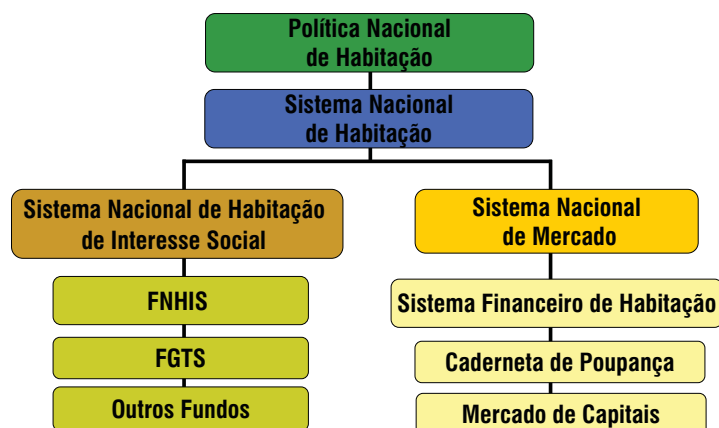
Política Nacional de Habitação

Sistema Nacional de Habitação

Sistema Nacional de Habitação de Interesse Social

FNHIS

FGTS

Outros Fundos

Sistema Nacional de Mercado

Sistema Financeiro de Habitação

Caderneta de Poupança

Mercado de Capitais